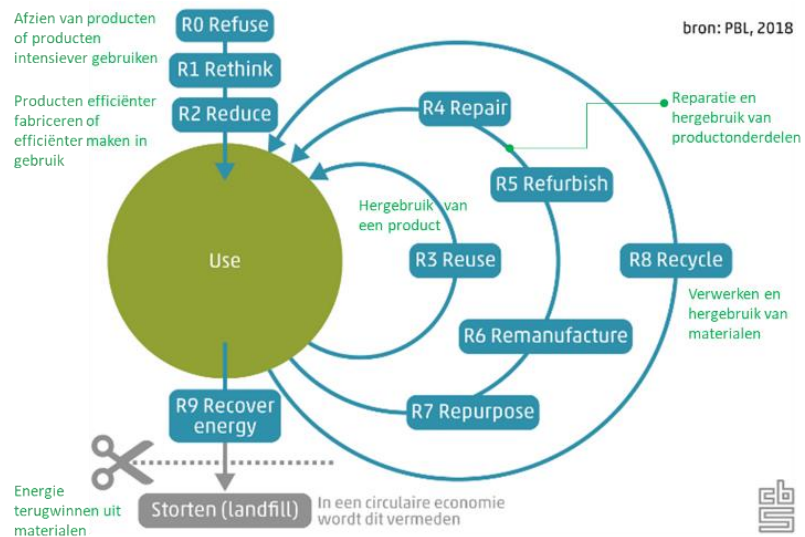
Afzien van producten of producten intensiever gebruiken

R0 Refuse

R1 Rethink

R2 Reduce

Producten efficiënter fabriceren of efficiënter maken in gebruik

bron: PBL, 2018

R4 Repair

Reparatie en hergebruik van productonderdelen

R5 Refurbish

Hergebruik van een product

Use

R3 Reuse

R8 Recycle

Verwerken en hergebruik van materialen

R6 Remanufacture

R9 Recover energy

R7 Repurpose

Energie terugwinnen uit materialen

Storten (landfill)

In een circulaire economie wordt dit vermeden

cbs